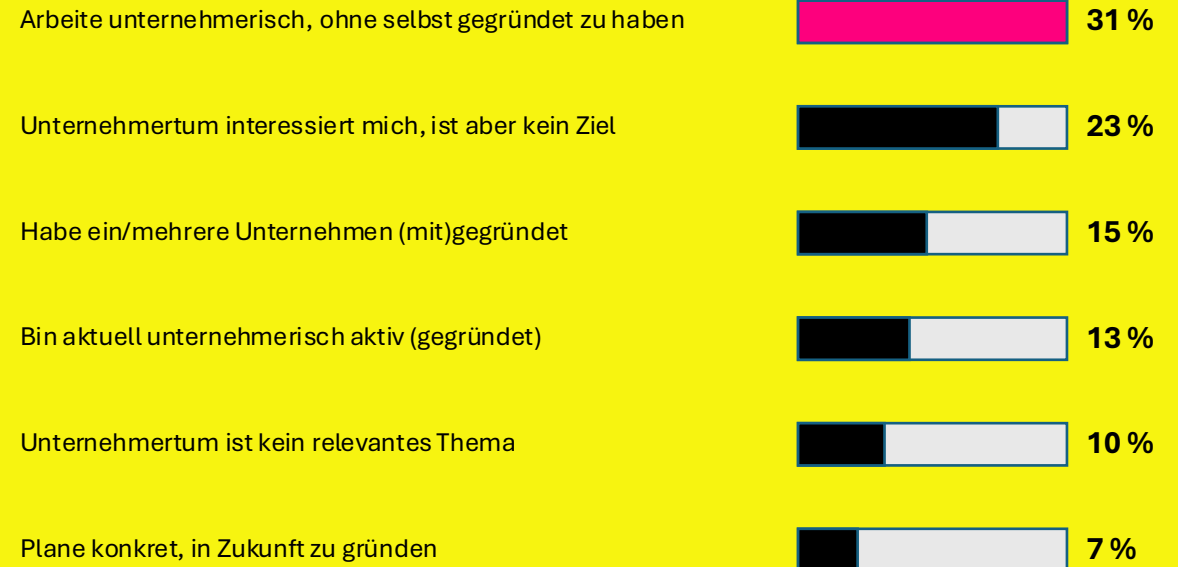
Arbeite unternehmerisch, ohne selbst gegründet zu haben 31 %

Unternehmertum interessiert mich, ist aber kein Ziel 23 %

Habe ein/mehrere Unternehmen (mit)gegründet 15 %

Bin aktuell unternehmerisch aktiv (gegründet) 13 %

Unternehmertum ist kein relevantes Thema 10 %

Plane konkret, in Zukunft zu gründen 7 %